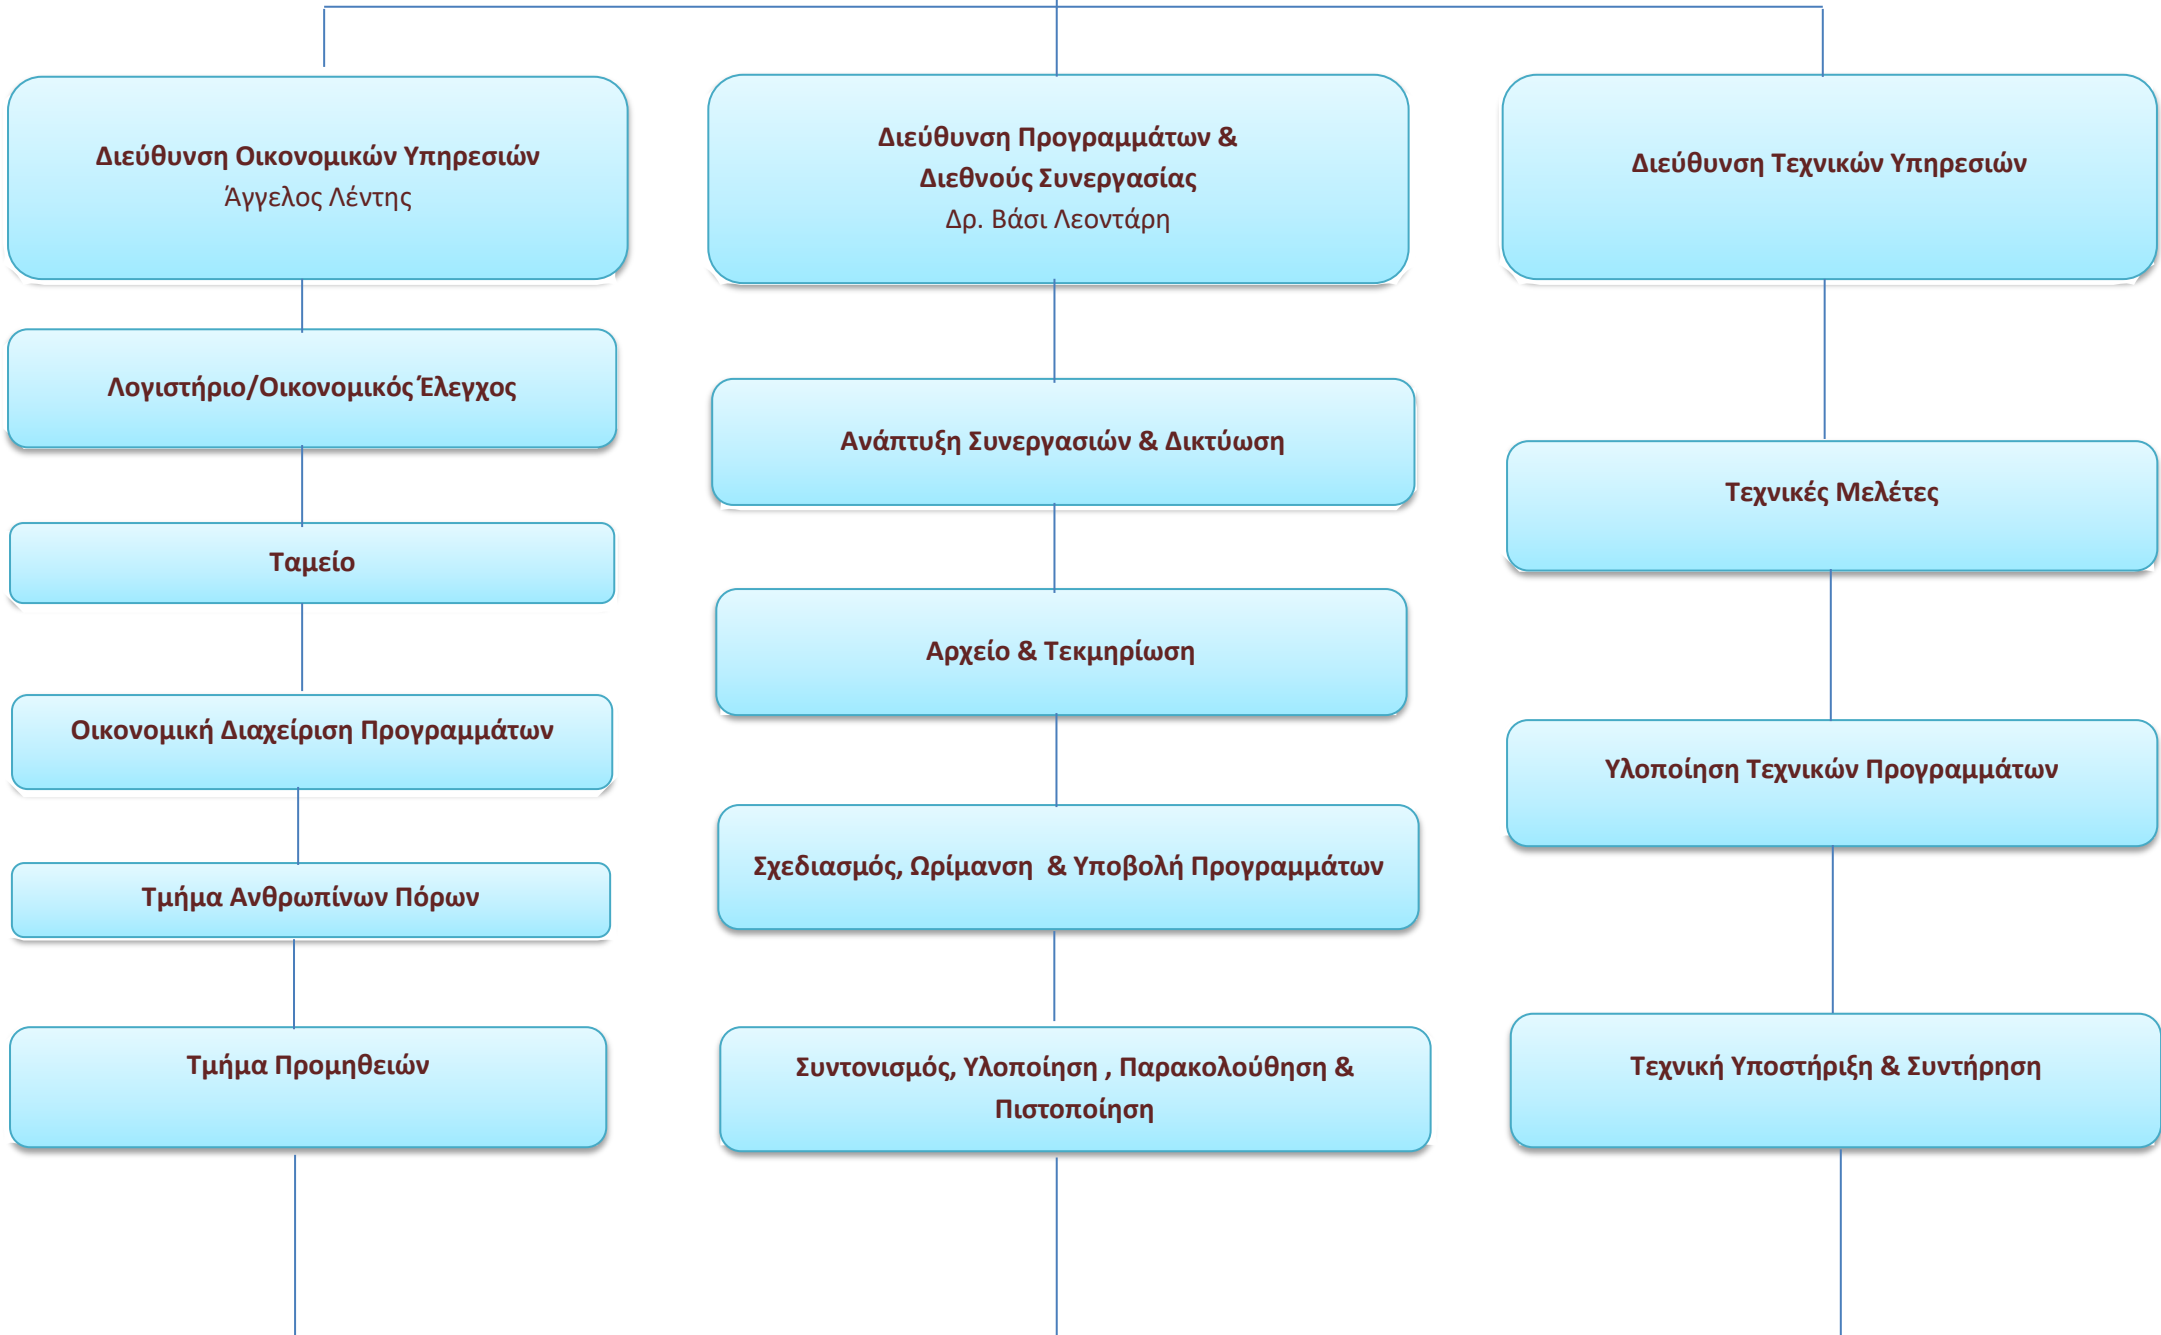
Διεύθυνση Οικονομικών Υπηρεσιών
Άγγελος Λέντης

Λογιστήριο/Οικονομικός Έλεγχος

Ταμείο

Οικονομική Διαχείριση Προγραμμάτων

Τμήμα Ανθρωπίνων Πόρων

Τμήμα Προμηθειών

Διεύθυνση Προγραμμάτων & Διεθνούς Συνεργασίας
Δρ. Βάσι Λεοντάρη

Ανάπτυξη Συνεργασιών & Δικτύωση

Αρχείο & Τεκμηρίωση

Σχεδιασμός, Ωρίμανση & Υποβολή Προγραμμάτων

Συντονισμός, Υλοποίηση , Παρακολούθηση & Πιστοποίηση

Διεύθυνση Τεχνικών Υπηρεσιών

Τεχνικές Μελέτες

Υλοποίηση Τεχνικών Προγραμμάτων

Τεχνική Υποστήριξη & Συντήρηση